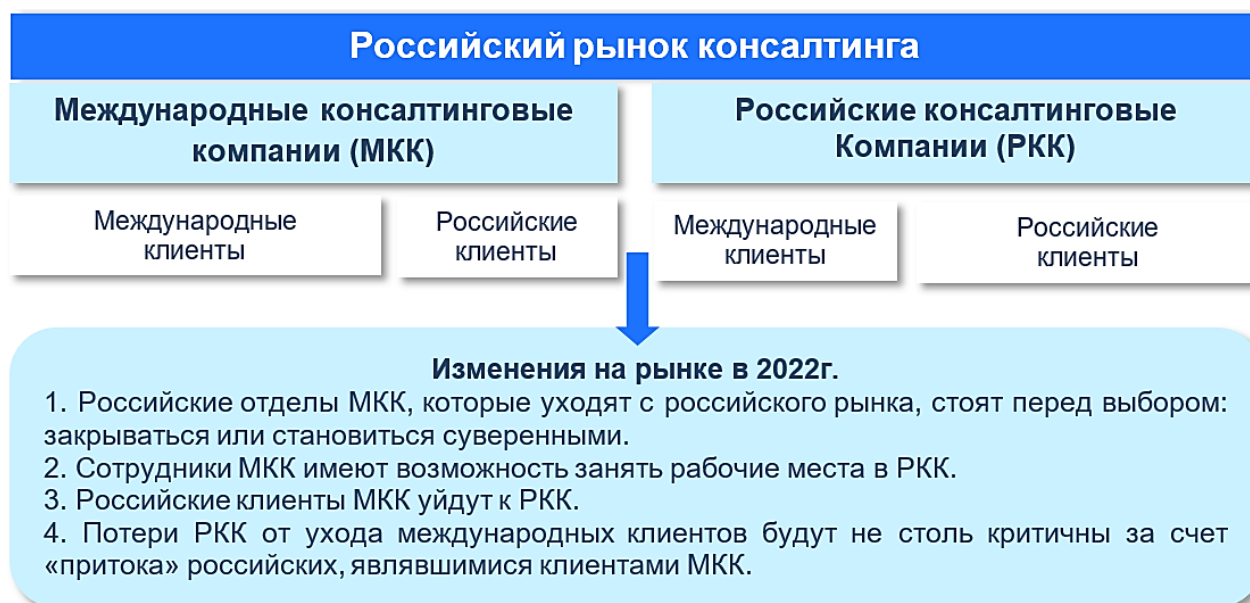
Российский рынок консалтинга

Международные консалтинговые компании (МКК)

Российские консалтинговые Компании (РКК)

Международные клиенты

Российские клиенты

Международные клиенты

Российские клиенты

Изменения на рынке в 2022г.

1. Российские отделы МКК, которые уходят с российского рынка, стоят перед выбором: закрываться или становиться суверенными.
2. Сотрудники МКК имеют возможность занять рабочие места в РКК.
3. Российские клиенты МКК уйдут к РКК.
4. Потери РКК от ухода международных клиентов будут не столь критичны за счет «притока» российских, являвшимися клиентами МКК.